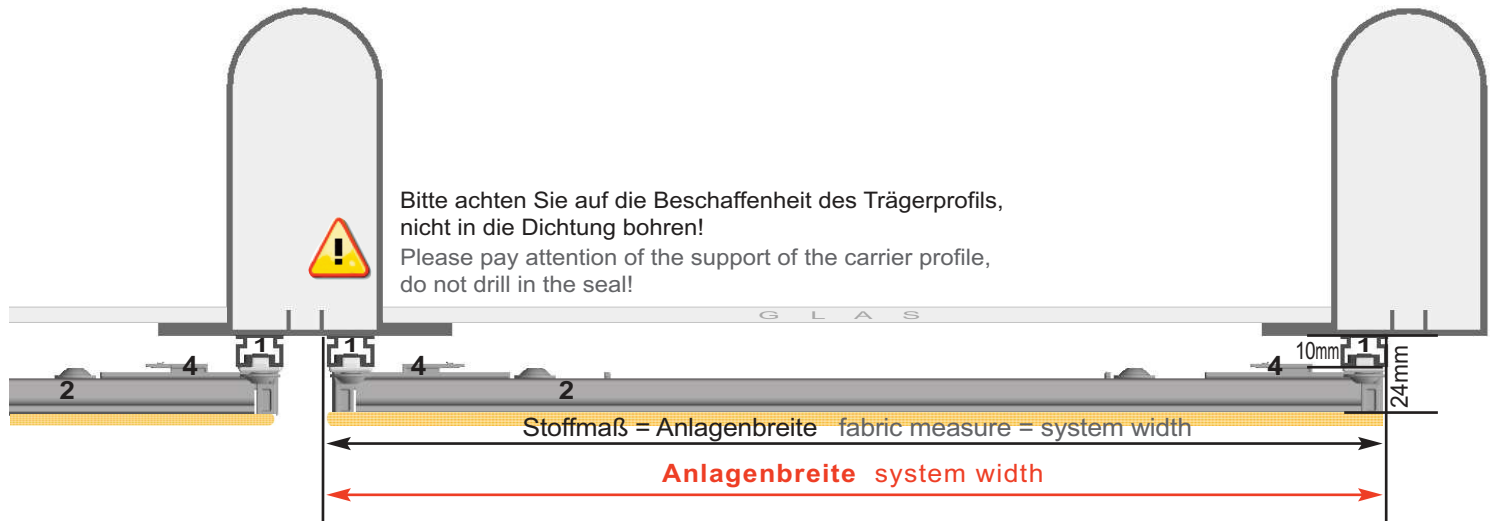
Bitte achten Sie auf die Beschaffenheit des Trägerprofils, nicht in die Dichtung bohren!
Please pay attention of the support of the carrier profile, do not drill in the seal!

G L A S

1 1 1

4 4 4

2 2

10mm

24mm

Stoffmaß = Anlagenbreite fabric measure = system width

Anlagenbreite system width